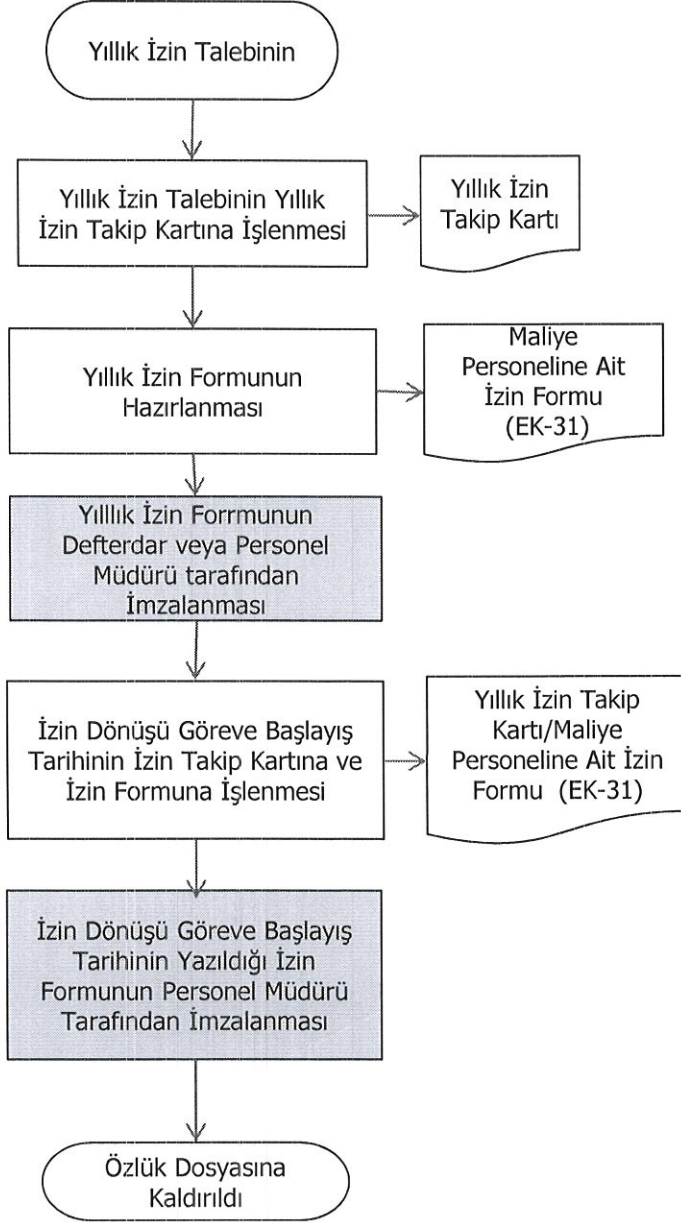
Yıllık İzin Talebinin

Yıllık İzin Talebinin Yıllık İzin Takip Kartına İşlenmesi

Yıllık İzin Takip Kartı

Yıllık İzin Formunun Hazırlanması

Maliye Personeline Ait İzin Formu (EK-31)

Yılllık İzin Forrmunun Defterdar veya Personel Müdürü tarafından İmzalanması

İzin Dönüşü Göreve Başlayış Tarihinin İzin Takip Kartına ve İzin Formuna İşlenmesi

Yıllık İzin Takip Kartı/Maliye Personeline Ait İzin Formu (EK-31)

İzin Dönüşü Göreve Başlayış Tarihinin Yazıldığı İzin Formunun Personel Müdürü Tarafından İmzalanması

Özlük Dosyasına Kaldırıldı